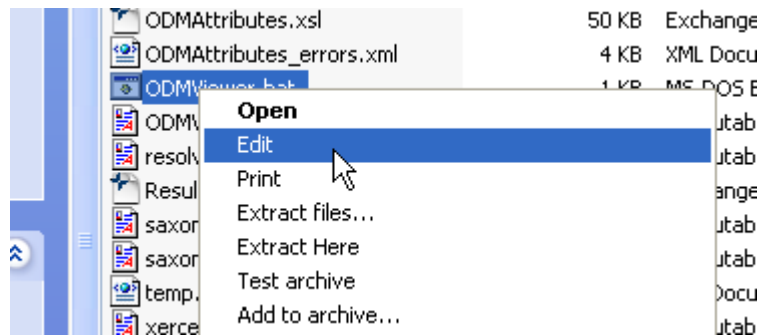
ODMAttributes.xsl 50 KB Exchange
ODMAttributes_errors.xml 4 KB XML Docu
ODMViewer.bat 1 KB MS-DOS B
ODMV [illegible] utab
resolv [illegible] utab
Resul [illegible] ange
saxor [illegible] utab
saxor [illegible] utab
temp. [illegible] Docu
xerce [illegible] utab

Open
Edit
Print
Extract files...
Extract Here
Test archive
Add to archive...